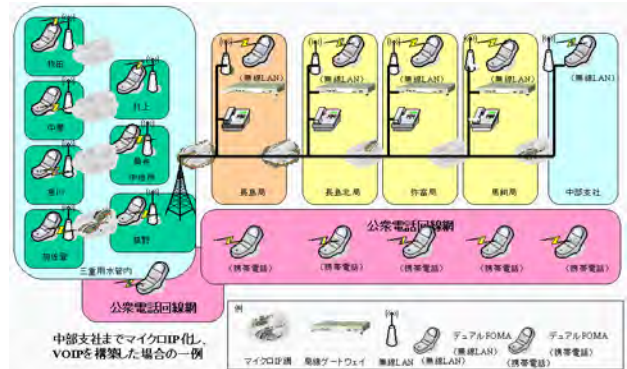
柿田
中原
東IP
岡依留
札上
最長 IP通用
亀野
三重用水管内
(無線LAN)
(無線LAN)
(無線LAN)
(無線LAN)
(無線LAN)
長島局
長島北局
作富局
東部局
中部支社
公衆電話回線網
(携帯電話)
(携帯電話)
(携帯電話)
(携帯電話)
(携帯電話)
公衆電話回線網
中部支社までマイクロIP化し、VOIPを構築した場合の一例
例
マイクロIP網
局線ゲートウェイ
無線LAN
(無線LAN)
デュアルFOMA (無線LAN)
デュアルFOMA (携帯電話)
(携帯電話)